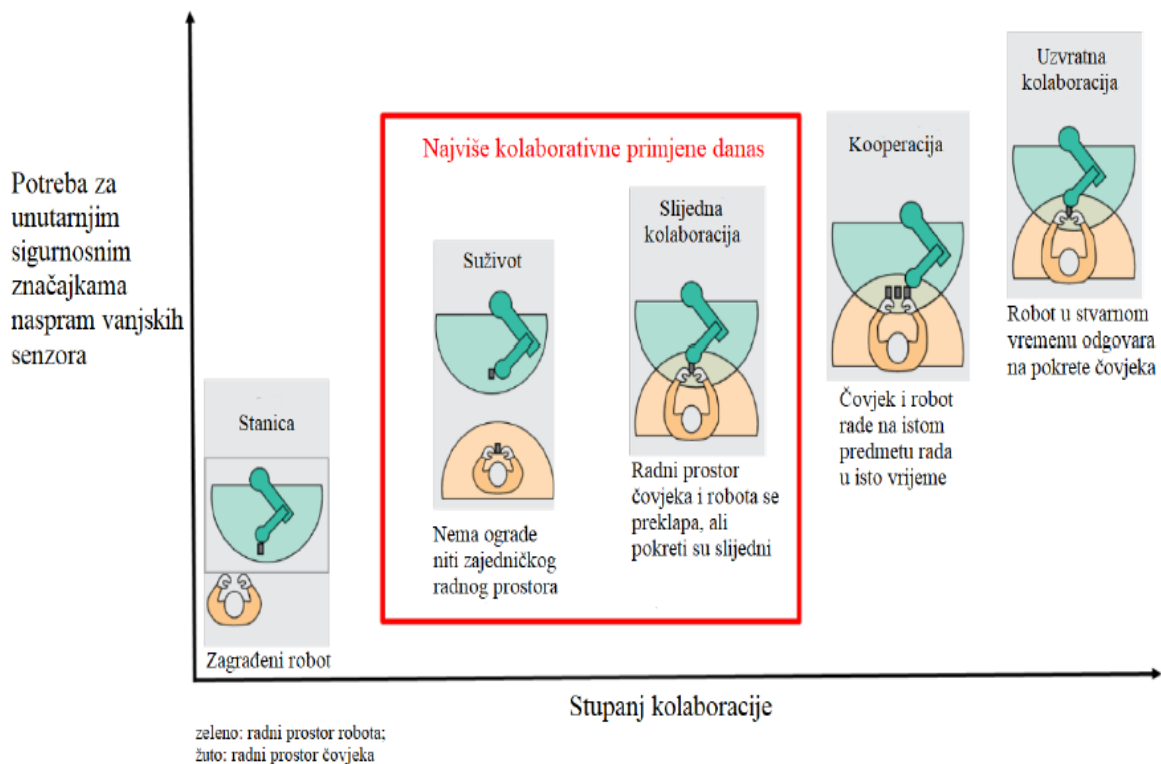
Potreba za unutarnjim sigurnosnim značajkama naspram vanjskih senzora

Stanica

Zagrađeni robot

Najviše kolaborativne primjene danas

Suživot

Nema ograde niti zajedničkog radnog prostora

Slijedna kolaboracija

Radni prostor čovjeka i robota se preklapa, ali pokreti su slijedni

Kooperacija

Čovjek i robot rade na istom predmetu rada u isto vrijeme

Uzvratna kolaboracija

Robot u stvarnom vremenu odgovara na pokrete čovjeka

Stupanj kolaboracije

zeleno: radni prostor robota;
žuto: radni prostor čovjeka